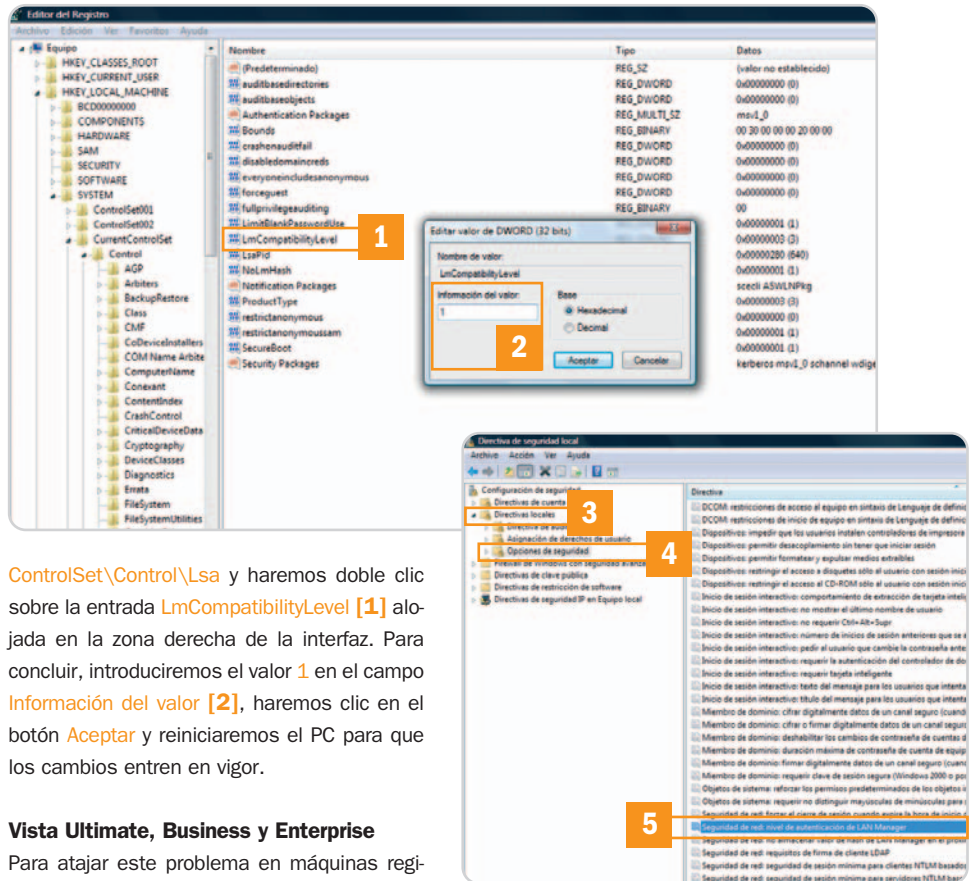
Editor del Registro

Archivo Edición Ver Favoritos Ayuda

Equipo
HKEY_CLASSES_ROOT
HKEY_CURRENT_USER
HKEY_LOCAL_MACHINE
BCD00000000
COMPONENTS
HARDWARE
SAM
SECURITY
SOFTWARE
SYSTEM
ControlSet001
ControlSet002
CurrentControlSet
Control
AGP
Arbiters
BackupRestore
Class
CMF
CoDeviceInstallers
COM Name Arbite
ComputerName
Conexant
ContentIndex
CrashControl
CriticalDeviceData
Cryptography
DeviceClasses
Diagnostics
Errata
FileSystem
FileSystemUtilities

| Nombre | Tipo | Datos |
|---|---|---|
| (Predeterminado) | REG_SZ | (valor no establecido) |
| auditbasedirectories | REG_DWORD | 0x00000000 (0) |
| auditbaseobjects | REG_DWORD | 0x00000000 (0) |
| Authentication Packages | REG_MULTI_SZ | msv1_0 |
| Bounds | REG_BINARY | 00 30 00 00 00 20 00 00 |
| crashonauditfail | REG_DWORD | 0x00000000 (0) |
| disabledomaincreds | REG_DWORD | 0x00000000 (0) |
| everyoneincludesanonymous | REG_DWORD | 0x00000000 (0) |
| forceguest | REG_DWORD | 0x00000000 (0) |
| fullprivilegeauditing | REG_BINARY | 00 |
| LimitBlankPasswordUse | | 0x00000001 (1) |
| LmCompatibilityLevel | | 0x00000003 (3) |
| LsaPid | | 0x00000280 (640) |
| NoLmHash | | 0x00000001 (1) |
| Notification Packages | | scecli ASWLNPkg |
| ProductType | | 0x00000003 (3) |
| restrictanonymous | | 0x00000000 (0) |
| restrictanonymoussam | | 0x00000001 (1) |
| SecureBoot | | 0x00000001 (1) |
| Security Packages | | kerberos msv1_0 schannel wdige |

1

Editar valor de DWORD (32 bits)
Nombre de valor:
LmCompatibilityLevel
Información del valor:
1
Base
Hexadecimal
Decimal
Aceptar
Cancelar

2

Directiva de seguridad local
Archivo Acción Ver Ayuda
Configuración de seguridad
Directivas de cuenta
Directivas locales
Directiva de auditoría
Asignación de derechos de usuario
Opciones de seguridad
Firewall de Windows con seguridad avanzada
Directivas de clave pública
Directivas de restricción de software
Directivas de seguridad IP en Equipo local

3
4

Directiva
DCOM: restricciones de acceso al equipo en sintaxis de Lenguaje de definic
DCOM: restricciones de inicio de equipo en sintaxis de Lenguaje de definic
Dispositivos: impedir que los usuarios instalen controladores de impresora
Dispositivos: permitir desacoplamiento sin tener que iniciar sesión
Dispositivos: permitir formatear y expulsar medios extraíbles
Dispositivos: restringir el acceso al disquete sólo al usuario con sesión inic
Dispositivos: restringir el acceso al CD-ROM sólo al usuario con sesión inici
Inicio de sesión interactivo: comportamiento de extracción de tarjeta intelig
Inicio de sesión interactivo: no mostrar el último nombre de usuario
Inicio de sesión interactivo: no requerir Ctrl+Alt+Supr
Inicio de sesión interactivo: número de inicios de sesión anteriores que se a
Inicio de sesión interactivo: pedir al usuario que cambie la contraseña ante
Inicio de sesión interactivo: requerir la autenticación del controlador de do
Inicio de sesión interactivo: requerir tarjeta inteligente
Inicio de sesión interactivo: texto del mensaje para los usuarios que intenta
Inicio de sesión interactivo: título del mensaje para los usuarios que intenta
Miembro de dominio: cifrar digitalmente datos de un canal seguro (cuand
Miembro de dominio: cifrar o firmar digitalmente datos de un canal seguro
Miembro de dominio: deshabilitar los cambios de contraseña de cuentas d
Miembro de dominio: duración máxima de contraseña de cuenta de equip
Miembro de dominio: firmar digitalmente datos de un canal seguro (cuand
Miembro de dominio: requerir clave de sesión segura (Windows 2000 o pos
Objetos de sistema: reforzar los permisos predeterminados de los objetos i
Objetos de sistema: requerir no distinguir mayúsculas de minúsculas para
Seguridad de red: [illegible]
Seguridad de red: nivel de autenticación de LAN Manager
Seguridad de red: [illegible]
Seguridad de red: requisitos de firma de cliente LDAP
Seguridad de red: seguridad de sesión mínima para clientes NTLM basados
Seguridad de red: seguridad de sesión mínima para servidores NTLM bas

5

ControlSet\Control\Lsa y haremos doble clic sobre la entrada LmCompatibilityLevel [1] alojada en la zona derecha de la interfaz. Para concluir, introduciremos el valor 1 en el campo Información del valor [2], haremos clic en el botón Aceptar y reiniciaremos el PC para que los cambios entren en vigor.

Vista Ultimate, Business y Enterprise

Para atajar este problema en máquinas regi-